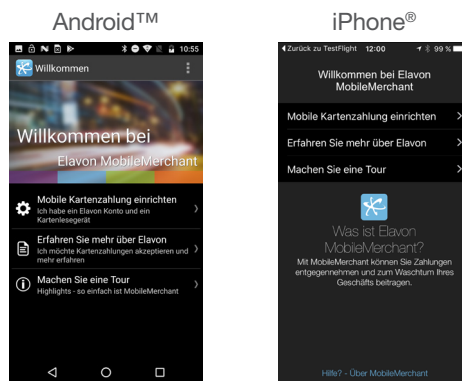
Android™

10:55

Willkommen

Willkommen bei

Elavon MobileMerchant

Mobile Kartenzahlung einrichten
Ich habe ein Elavon Konto und ein Kartenlesegerät

Erfahren Sie mehr über Elavon
Ich möchte Kartenzahlungen akzeptieren und mehr erfahren

Machen Sie eine Tour
Highlights - so einfach ist MobileMerchant

iPhone®

◂Zurück zu TestFlight 12:00 99 %

Willkommen bei Elavon MobileMerchant

Mobile Kartenzahlung einrichten

Erfahren Sie mehr über Elavon

Machen Sie eine Tour

Was ist Elavon MobileMerchant?

Mit MobileMerchant können Sie Zahlungen entgegennehmen und zum Waschtum Ihres Geschäfts beitragen.

Hilfe? - Über MobileMerchant